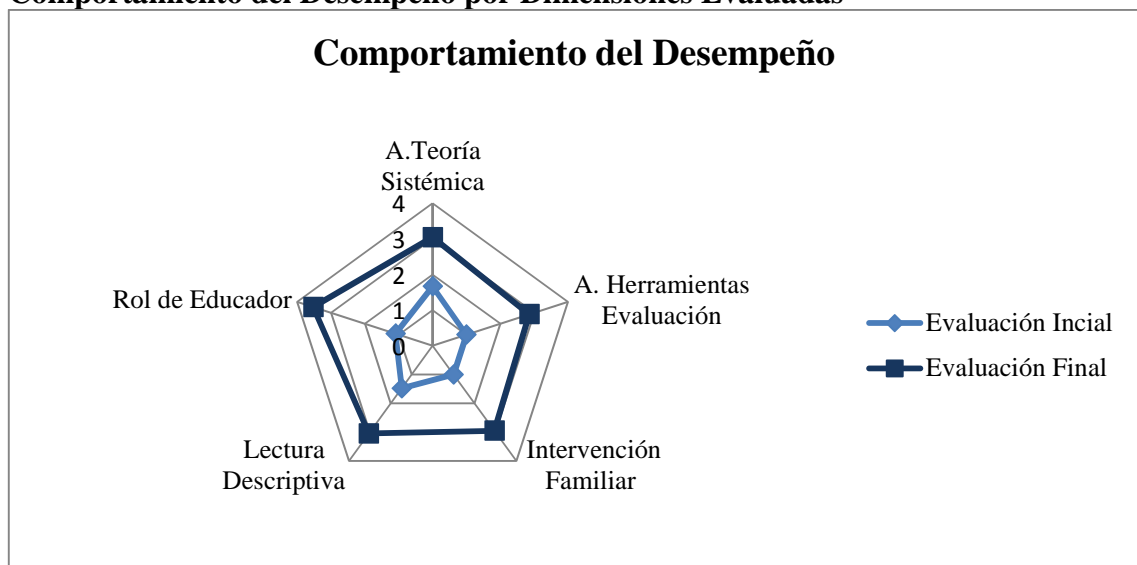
Comportamiento del Desempeño por Dimensiones Evaluadas

Comportamiento del Desempeño

A.Teoría Sistémica

4
3
2
1
0

A. Herramientas Evaluación

Rol de Educador

Intervención Familiar

Lectura Descriptiva

Evaluación Incial

Evaluación Final